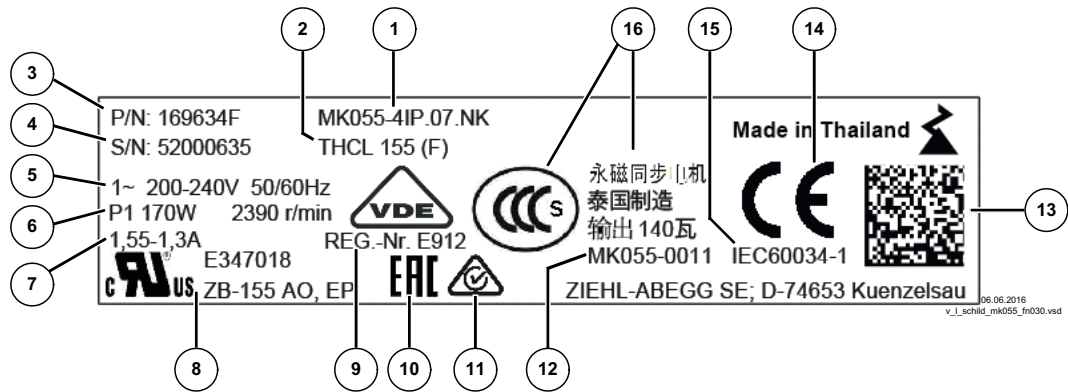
2
1
16
15
14
3
P/N: 169634F
MK055-4IP.07.NK
Made in Thailand
4
S/N: 52000635
THCL 155 (F)
永磁同步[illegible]机
5
1~ 200-240V 50/60Hz
泰国制造
6
P1 170W 2390 r/min
VDE
输出 140瓦
13
7
1,55-1,3A
REG.-Nr. E912
MK055-0011
IEC60034-1
E347018
c US ZB-155 AO, EP
EAC
ZIEHL-ABEGG SE; D-74653 Kuenzelsau
06.06.2016
v_l_schild_mk055_fn030.vsd
8
9
10
11
12